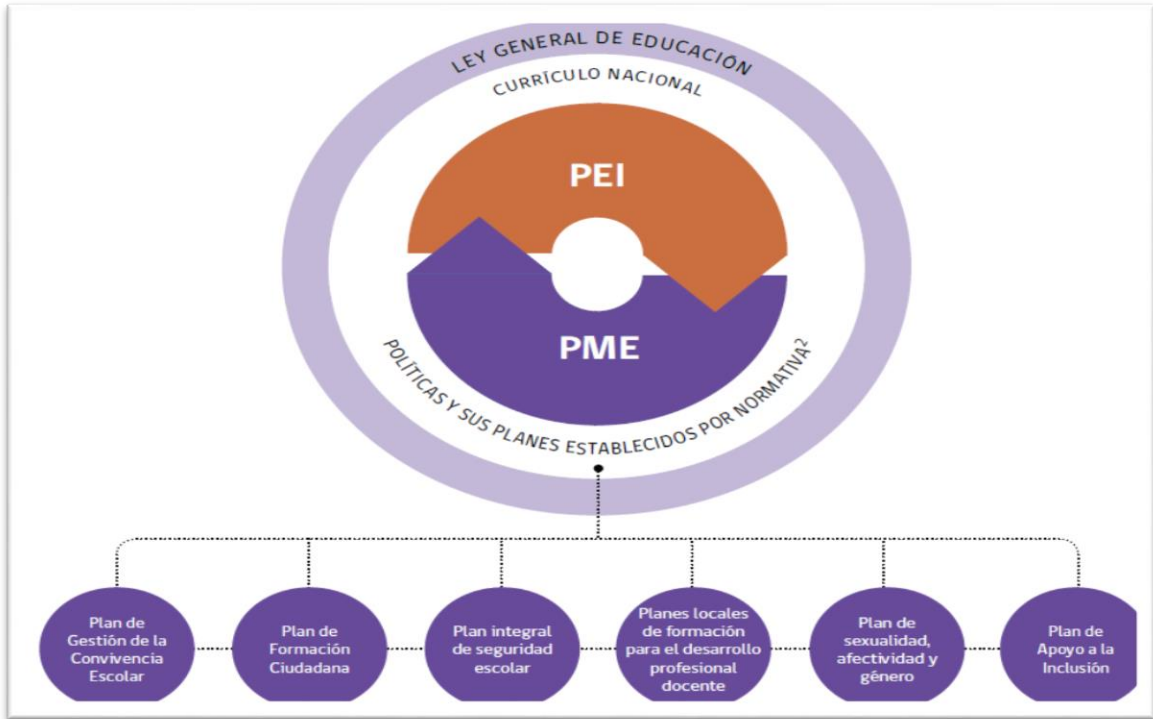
LEY GENERAL DE EDUCACIÓN

CURRÍCULO NACIONAL

PEI

PME

POLÍTICAS Y SUS PLANES ESTABLECIDOS POR NORMATIVA$^{2}$

Plan de Gestión de la Convivencia Escolar

Plan de Formación Ciudadana

Plan integral de seguridad escolar

Planes locales de formación para el desarrollo profesional docente

Plan de sexualidad, afectividad y género

Plan de Apoyo a la Inclusión